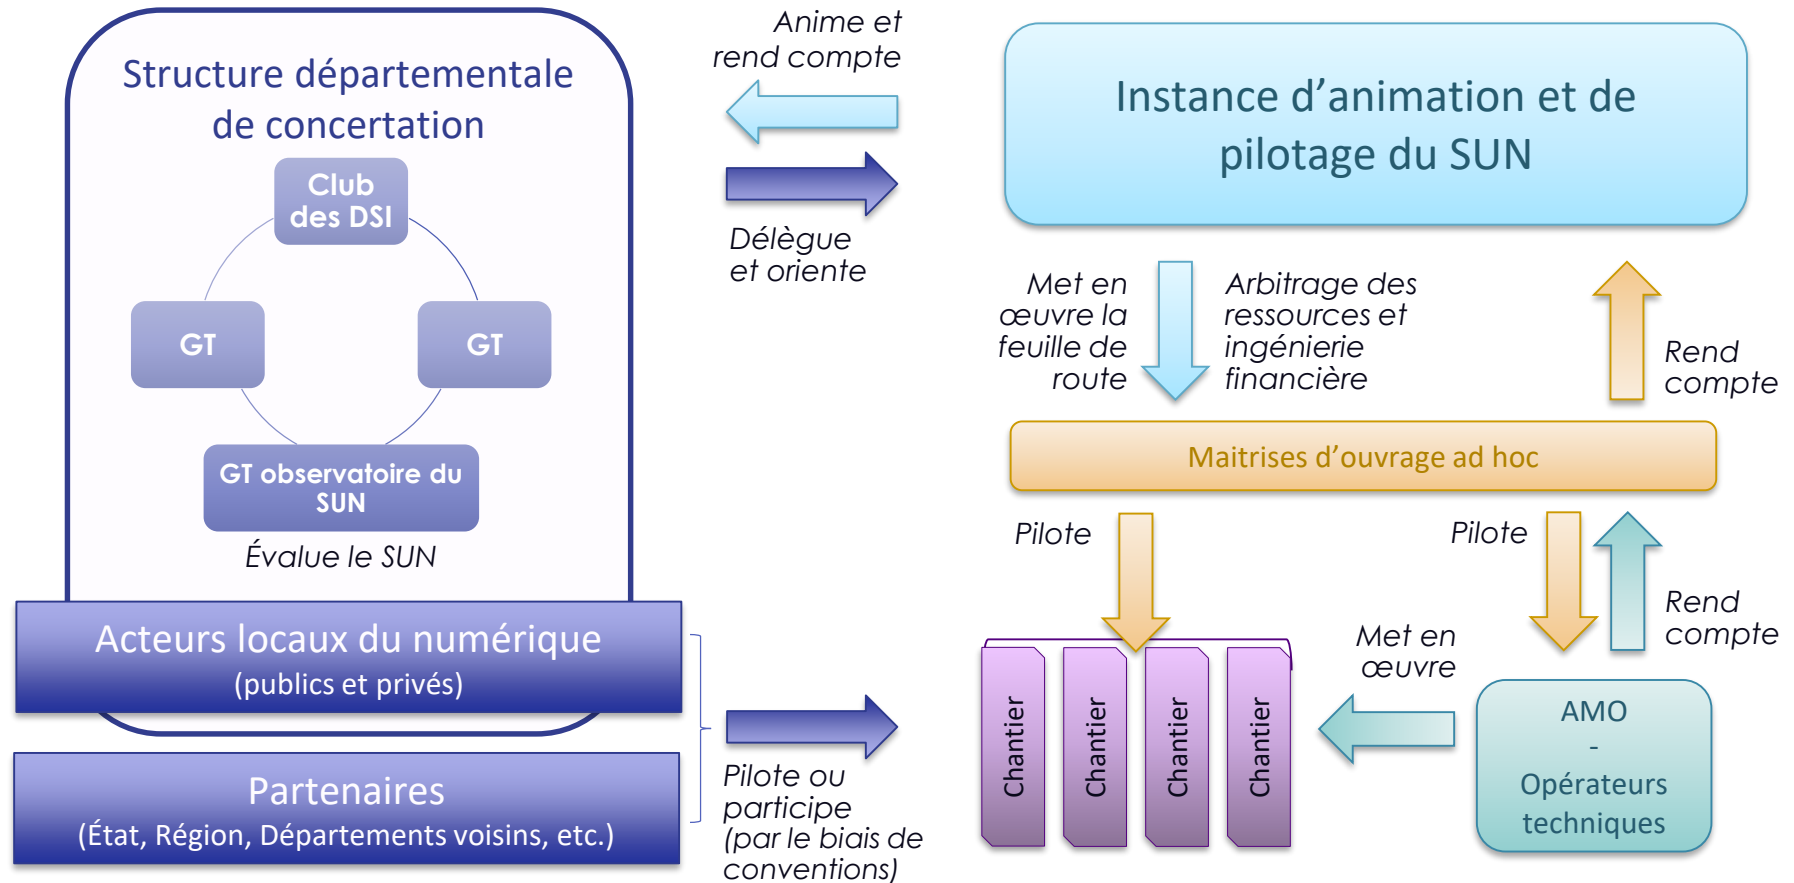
Structure départementale de concertation

Club des DSI

GT

GT

GT observatoire du SUN

Évalue le SUN

Acteurs locaux du numérique
(publics et privés)

Partenaires
(État, Région, Départements voisins, etc.)

Anime et rend compte

Délègue et oriente

Pilote ou participe (par le biais de conventions)

Instance d'animation et de pilotage du SUN

Met en œuvre la feuille de route

Arbitrage des ressources et ingénierie financière

Rend compte

Maitrises d'ouvrage ad hoc

Pilote

Pilote

Rend compte

Met en œuvre

Chantier

Chantier

Chantier

Chantier

AMO
-
Opérateurs techniques